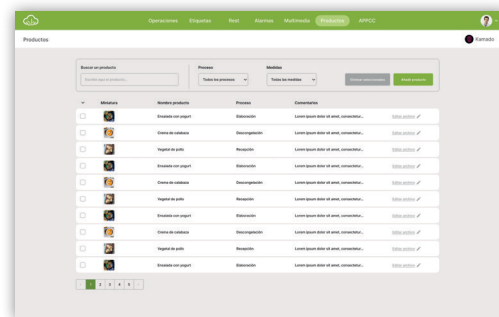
Operaciones Etiquetas Rest Alarmas Multimedia Productos APPCC

Productos

Kemado

Buscar un producto

Escribe algún producto...

Proceso

Todos los procesos

Medidas

Todas las medidas

Eliminar seleccionados

Añadir producto

| | Miniatura | Nombre producto | Proceso | Comentarios | |
|---|---|---|---|---|---|
| | | Ensalada con yogurt | Elaboración | Lorem ipsum dolor sit amet, consectetur... | Editar producto |
| | | Crema de calabaza | Descongelación | Lorem ipsum dolor sit amet, consectetur... | Editar producto |
| | | Vegetal de pollo | Recepción | Lorem ipsum dolor sit amet, consectetur... | Editar producto |
| | | Ensalada con yogurt | Elaboración | Lorem ipsum dolor sit amet, consectetur... | Editar producto |
| | | Crema de calabaza | Descongelación | Lorem ipsum dolor sit amet, consectetur... | Editar producto |
| | | Vegetal de pollo | Recepción | Lorem ipsum dolor sit amet, consectetur... | Editar producto |
| | | Ensalada con yogurt | Elaboración | Lorem ipsum dolor sit amet, consectetur... | Editar producto |
| | | Crema de calabaza | Descongelación | Lorem ipsum dolor sit amet, consectetur... | Editar producto |
| | | Vegetal de pollo | Recepción | Lorem ipsum dolor sit amet, consectetur... | Editar producto |
| | | Ensalada con yogurt | Elaboración | Lorem ipsum dolor sit amet, consectetur... | Editar producto |

1 2 3 4 5